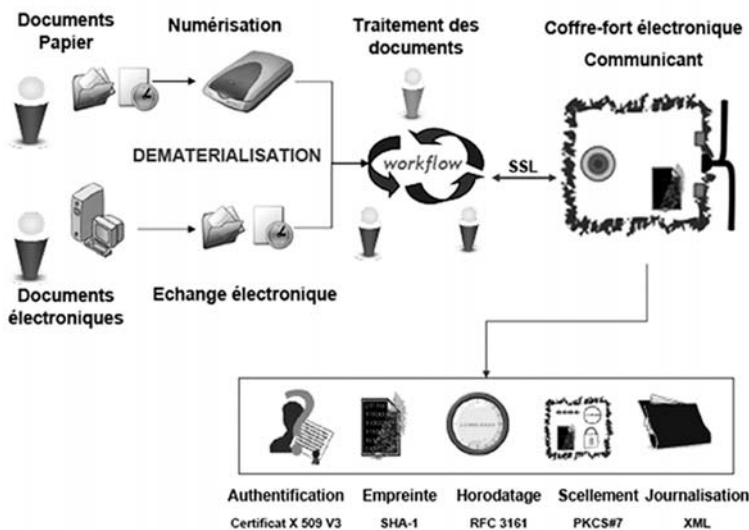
Documents Papier

Numérisation

Traitement des documents

Coffre-fort électronique Communicant

DEMATERIALISATION

workflow

SSL

Documents électroniques

Echange électronique

Authentification
Certificat X 509 V3

Empreinte
SHA-1

Horodatage
RFC 3161

Scellement
PKCS#7

Journalisation
XML